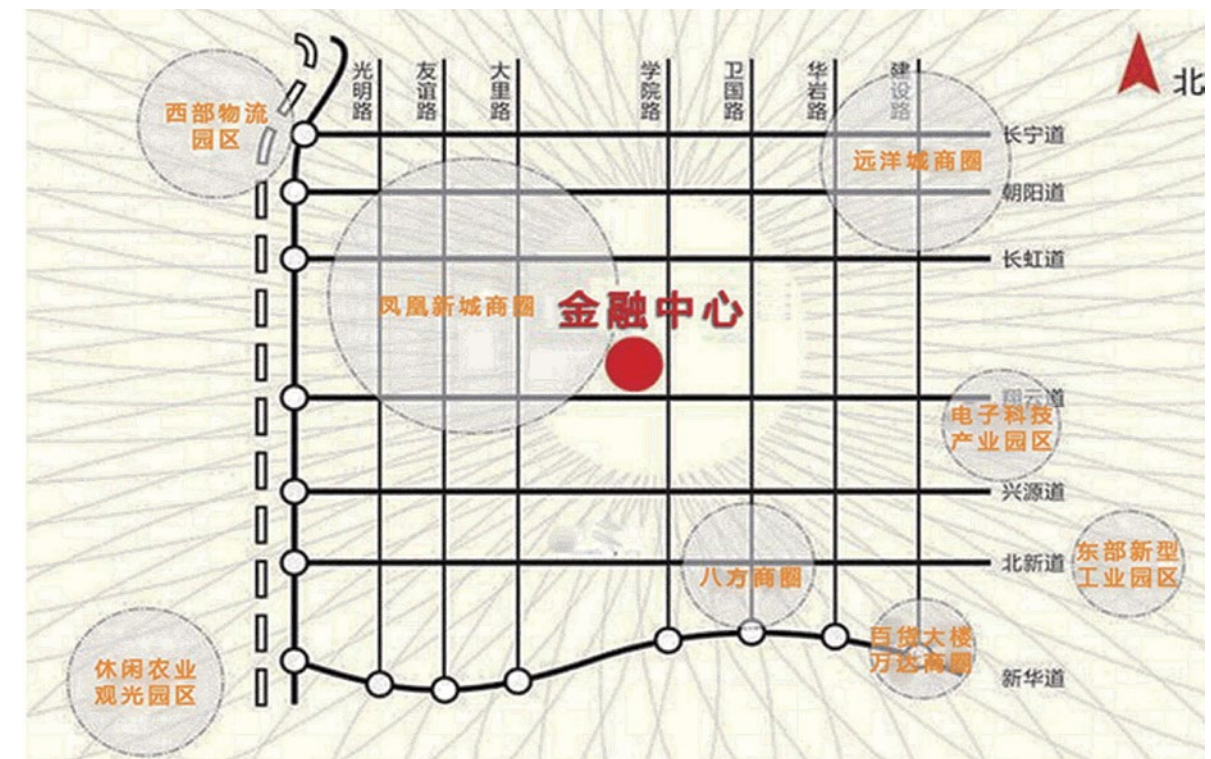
北

光明路

友谊路

大里路

学院路

卫国路

华岩路

建设路

西部物流园区

长宁道

远洋城商圈

朝阳道

长虹道

凤凰新城商圈

金融中心

阳云道

电子科技产业园区

兴源道

北新道

东部新型工业园区

八方商圈

百货大楼万达商圈

休闲农业观光园区

新华道